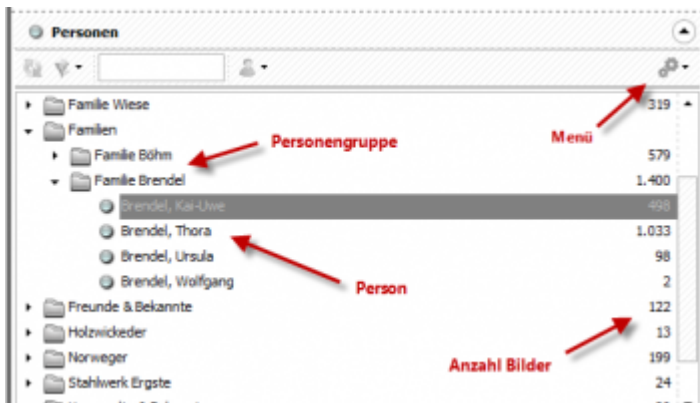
Personen

Familie Wiese 319
Familien
Familie Böhm 579
Familie Brendel 1.400
Brendel, Kai-Uwe 498
Brendel, Thora 1.033
Brendel, Ursula 98
Brendel, Wolfgang 2
Freunde & Bekannte 122
Holzwickeder 13
Norweger 199
Stahlwerk Ergste 24

Menü
Personengruppe
Person
Anzahl Bilder